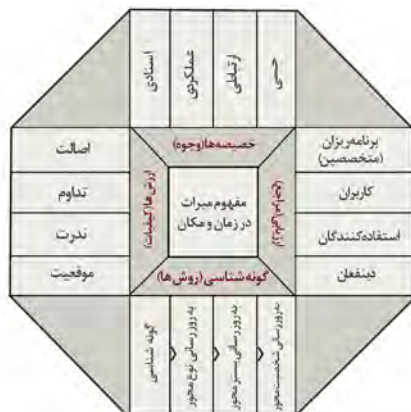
اسنادی
عملکردی
ارتباطی
حسی

خصیصه‌ها (وجوه)

اصالت
تداوم
ندرت
موقعیت

ارزش‌ها (کیفیت)

مفهوم میراث
در زمان و مکان

مخاطب (ذی‌نفعان)

برنامه‌ریزان
(متخصصین)
کاربران
استفاده‌کنندگان
ذی‌نفعان

گونه‌شناسی (روش‌ها)

گونه شناسی
به روز رسانی نوع محور
به روز رسانی بستر محور
به روز رسانی شخصیت محور